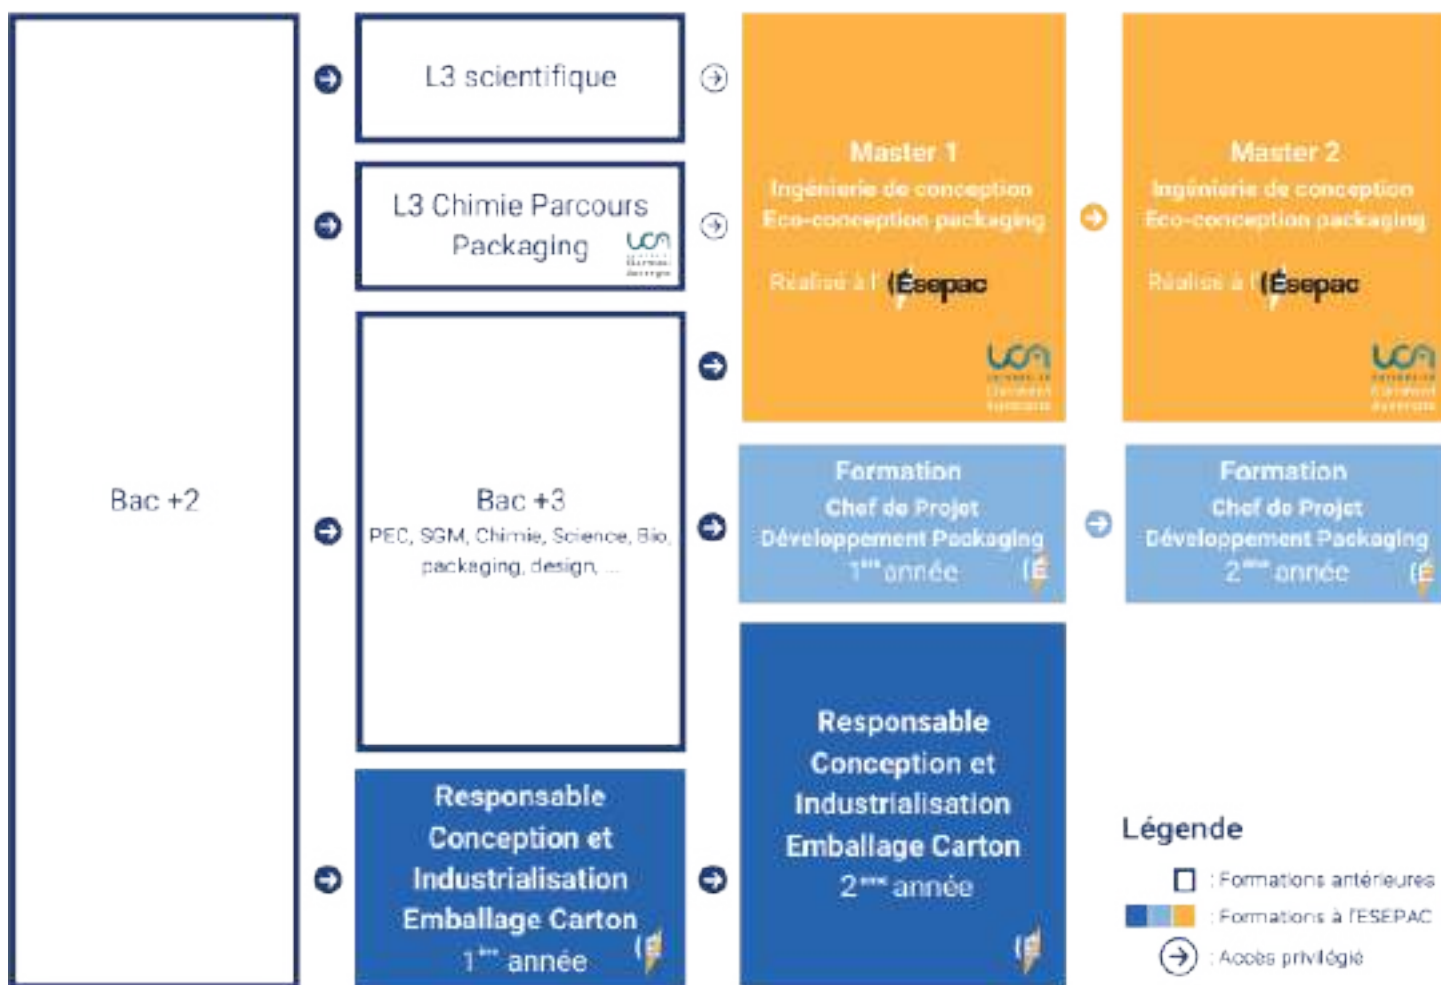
Bac +2

L3 scientifique

L3 Chimie Parcours Packaging

UCA

Bac +3
PEC, SGM, Chimie, Science, Bio, packaging, design, ...

Responsable Conception et Industrialisation Emballage Carton
1$^{ère}$ année

Master 1
Ingénierie de conception
Eco-conception packaging

Réalisé à l'Ésepac

UCA

Formation
Chef de Projet
Développement Packaging
1$^{ère}$ année

Responsable Conception et Industrialisation Emballage Carton
2$^{ème}$ année

Master 2
Ingénierie de conception
Eco-conception packaging

Réalisé à l'Ésepac

UCA

Formation
Chef de Projet
Développement Packaging
2$^{ème}$ année

Légende
: Formations antérieures
: Formations à l'ESEPAC
: Accès privilégié